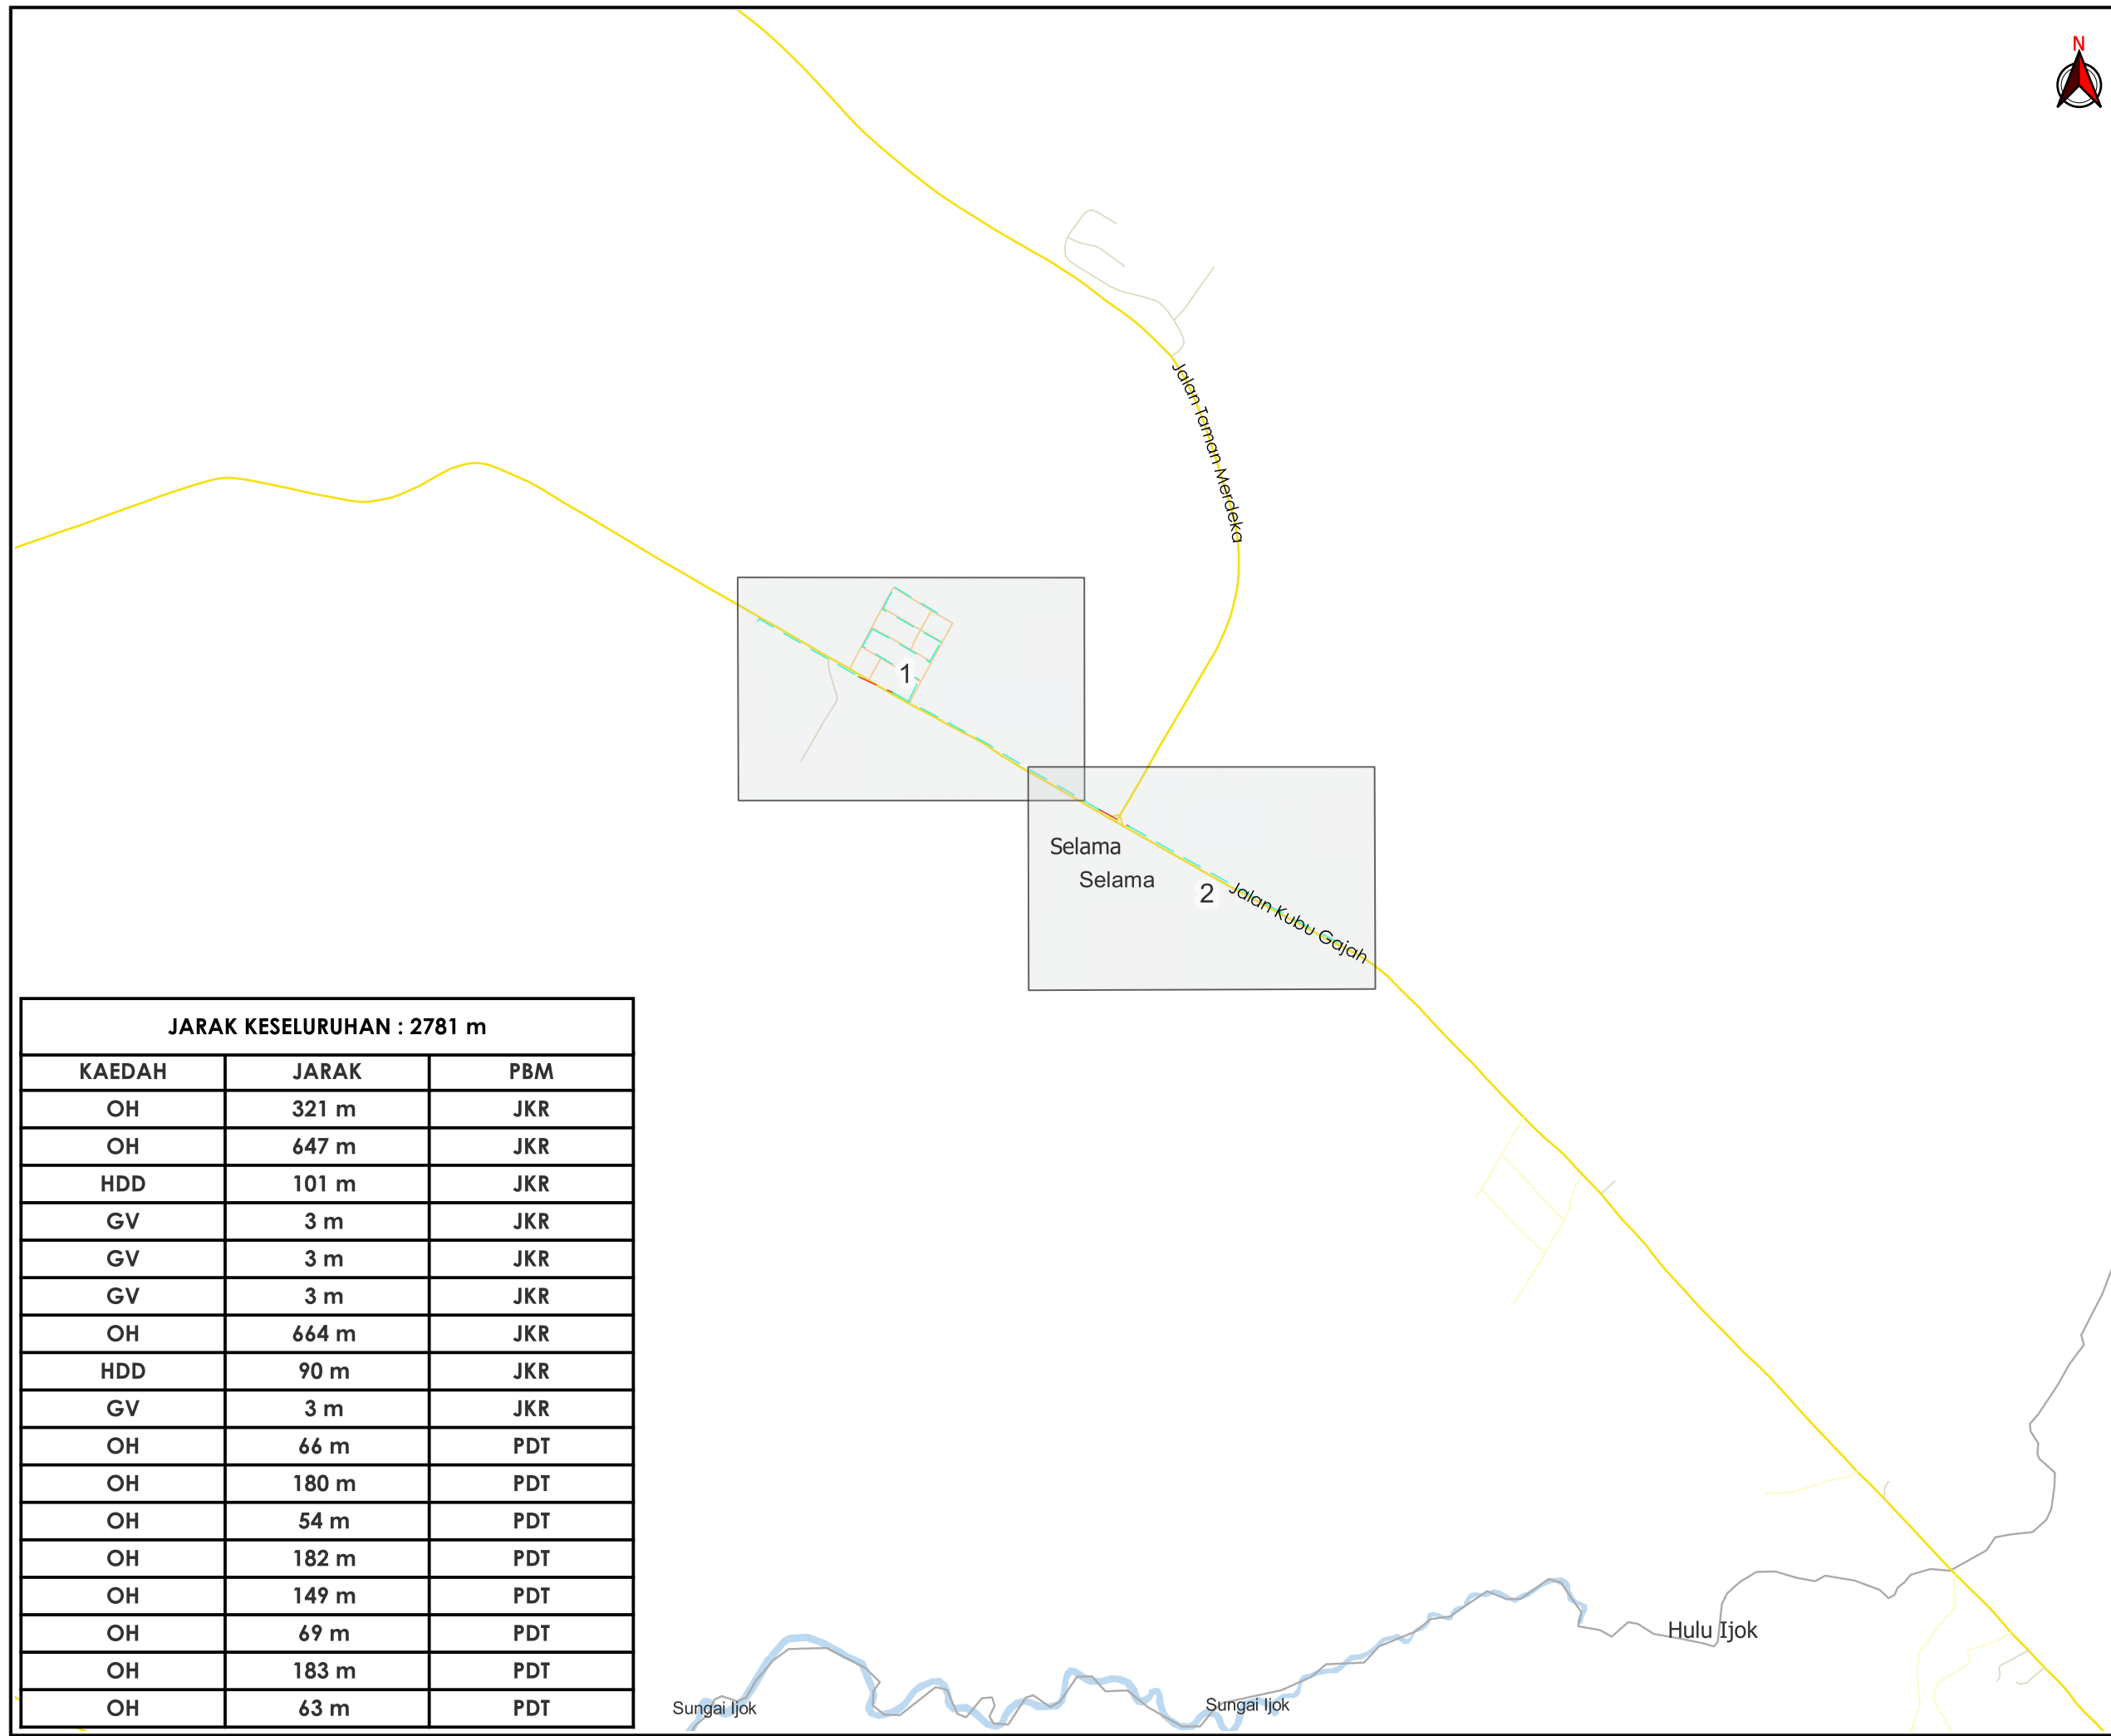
N

Jalan Taman Merdeka

1

Selama

Selama

2

Jalan Kubu Gajah

JARAK KESELURUHAN : 2781 m

| KAEDAH | JARAK | PBM |
|---|---|---|
| OH | 321 m | JKR |
| OH | 647 m | JKR |
| HDD | 101 m | JKR |
| GV | 3 m | JKR |
| GV | 3 m | JKR |
| GV | 3 m | JKR |
| OH | 664 m | JKR |
| HDD | 90 m | JKR |
| GV | 3 m | JKR |
| OH | 66 m | PDT |
| OH | 180 m | PDT |
| OH | 54 m | PDT |
| OH | 182 m | PDT |
| OH | 149 m | PDT |
| OH | 69 m | PDT |
| OH | 183 m | PDT |
| OH | 63 m | PDT |

Hulu Ijok

Sungai Ijok

Sungai Ijok